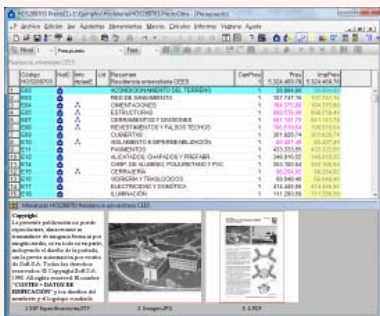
Archivo Edición Ver Ayudante Herramientas Macros Cálculo Informe Ventana Ayuda

Nivel 1 · Presupuesto · Fase

Residencia universitaria CEES

| Código | NatC | Info | Ud | Resumen | CanPres | Pres | ImpPres |
|---|---|---|---|---|---|---|---|
| HOS28970 | | | | Residencia universitaria CEES | | 5.324.469,78 | 5.324.469,78 |
| C02 | | | | ACONDICIONAMIENTO DEL TERRENO | 1 | 30.884,86 | 30.884,86 |
| C03 | | | | RED DE SANEAMIENTO | 1 | 107.747,18 | 107.747,18 |
| C04 | | | | CIMENTACIONES | 1 | 164.375,86 | 164.375,86 |
| C05 | | | | ESTRUCTURAS | 1 | 848.515,49 | 848.515,49 |
| C06 | | | | CERRAMIENTOS Y DIVISIONES | 1 | 661.151,72 | 661.151,72 |
| C07 | | | | REVESTIMIENTOS Y FALSOS TECHOS | 1 | 190.513,64 | 190.513,64 |
| C08 | | | | CUBIERTAS | 1 | 261.925,74 | 261.925,74 |
| C09 | | | | AISLAMIENTO E IMPERMEABILIZACIÓN | 1 | 50.407,49 | 50.407,49 |
| C10 | | | | PAVIMENTOS | 1 | 423.553,86 | 423.553,86 |
| C11 | | | | ALICATADOS, CHAPADOS Y PREFABR. | 1 | 248.815,02 | 248.815,02 |
| C12 | | | | CARP. DE ALUMINIO, POLIURETANO Y PVC | 1 | 380.559,40 | 380.559,40 |
| C13 | | | | CERRAJERÍA | 1 | 50.254,42 | 50.254,42 |
| C14 | | | | VIDRIERÍA Y TRASLÚCIDOS | 1 | 63.540,46 | 63.540,46 |
| C15 | | | | ELECTRICIDAD Y DOMÓTICA | 1 | 414.449,86 | 414.449,86 |
| C16 | | | | ILUMINACIÓN | 1 | 111.290,55 | 111.290,55 |

Copyright
La presente publicación no puede reproducirse, almacenarse ni transmitirse de ninguna forma ni por ningún medio, ya sea ... por ... Todos los derechos reservados. © Copyright BoE.S.A. 1996. Al copiar esta obra el nombre "COSTES + DATOS DE EDIFICACIÓN" y los derechos del nombre y el logotipo ...

1.TXT Especificaciones.RTF · 2. Imagen.JPG · 3. PDF